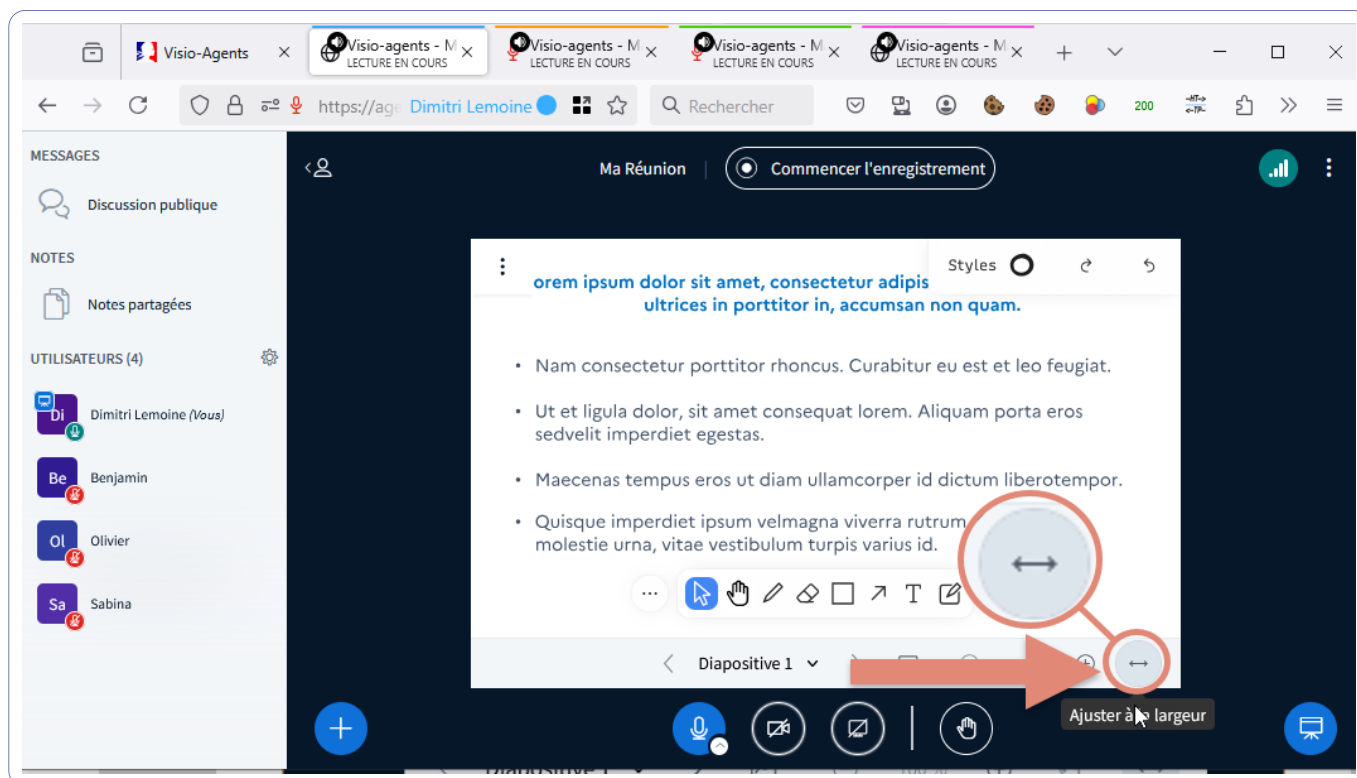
Visio-Agents
Visio-agents - M LECTURE EN COURS
Visio-agents - M LECTURE EN COURS
Visio-agents - M LECTURE EN COURS
Visio-agents - M LECTURE EN COURS

https://age Dimitri Lemoine
Rechercher
200

MESSAGES
Discussion publique
NOTES
Notes partagées
UTILISATEURS (4)
Di Dimitri Lemoine (Vous)
Be Benjamin
Ol Olivier
Sa Sabina

Ma Réunion
Commencer l'enregistrement

Styles

orem ipsum dolor sit amet, consectetur adipis ultrices in porttitor in, accumsan non quam.

• Nam consectetur porttitor rhoncus. Curabitur eu est et leo feugiat.
• Ut et ligula dolor, sit amet consequat lorem. Aliquam porta eros sedvelit imperdiet egestas.
• Maecenas tempus eros ut diam ullamcorper id dictum liberotempor.
• Quisque imperdiet ipsum velmagna viverra rutrum molestie urna, vitae vestibulum turpis varius id.

T

Diapositive 1

Ajuster à la largeur